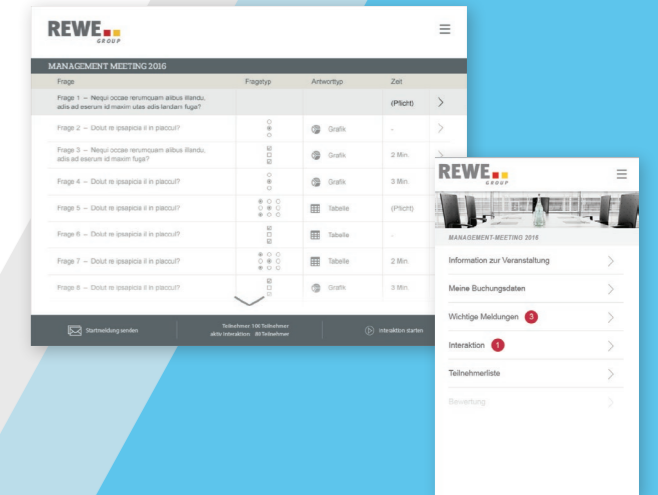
REWE GROUP

MANAGEMENT MEETING 2016

| Frage | Fragetyp | Antworttyp | Zeit | |
|---|---|---|---|---|
| Frage 1 – Nequi occae rerumquam alibus illandu, adis ad eserum id maxim ulas adis landam fuga? | | | (Pflicht) | > |
| Frage 2 – Dolut re ipsapicia il in placcul? | | Grafik | - | > |
| Frage 3 – Nequi occae rerumquam alibus illandu, adis ad eserum id maxim fuga? | | Grafik | 2 Min. | > |
| Frage 4 – Dolut re ipsapicia il in placcul? | | Grafik | 3 Min. | > |
| Frage 5 – Dolut re ipsapicia il in placcul? | | Tabelle | (Pflicht) | > |
| Frage 6 – Dolut re ipsapicia il in placcul? | | Tabelle | - | > |
| Frage 7 – Dolut re ipsapicia il in placcul? | | Tabelle | 2 Min. | > |
| Frage 8 – Dolut re ipsapicia il in placcul? | | Grafik | 3 Min. | > |

Startmeldung senden

Teilnehmer 100 Teilnehmer
aktiv Interaktion 80 Teilnehmer

Interaktion starten

REWE GROUP

MANAGEMENT-MEETING 2016

Information zur Veranstaltung

Meine Buchungsdaten

Wichtige Meldungen 3

Interaktion 1

Teilnehmerliste

Bewertung